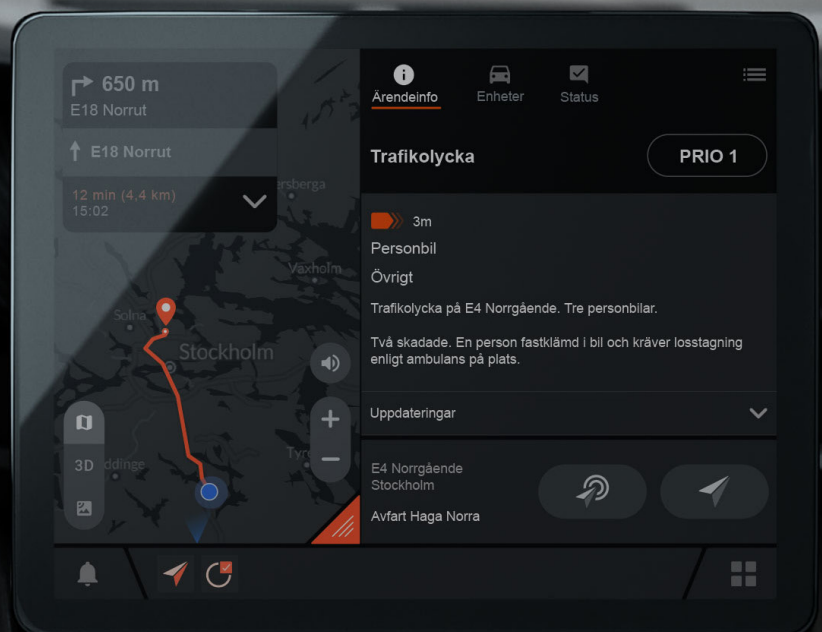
650 m
E18 Norrut

E18 Norrut

12 min (4,4 km)
15:02

Ärendeinfo
Enheter
Status

Trafikolycka
PRIO 1

3m
Personbil
Övrigt
Trafikolycka på E4 Norrgående. Tre personbilar.

Två skadade. En person fastklämd i bil och kräver losstagning enligt ambulans på plats.

Uppdateringar

E4 Norrgående
Stockholm
Avfart Haga Norra

rsberga
Vaxholm
Solna
Stockholm
ddinge
Tyr

3D